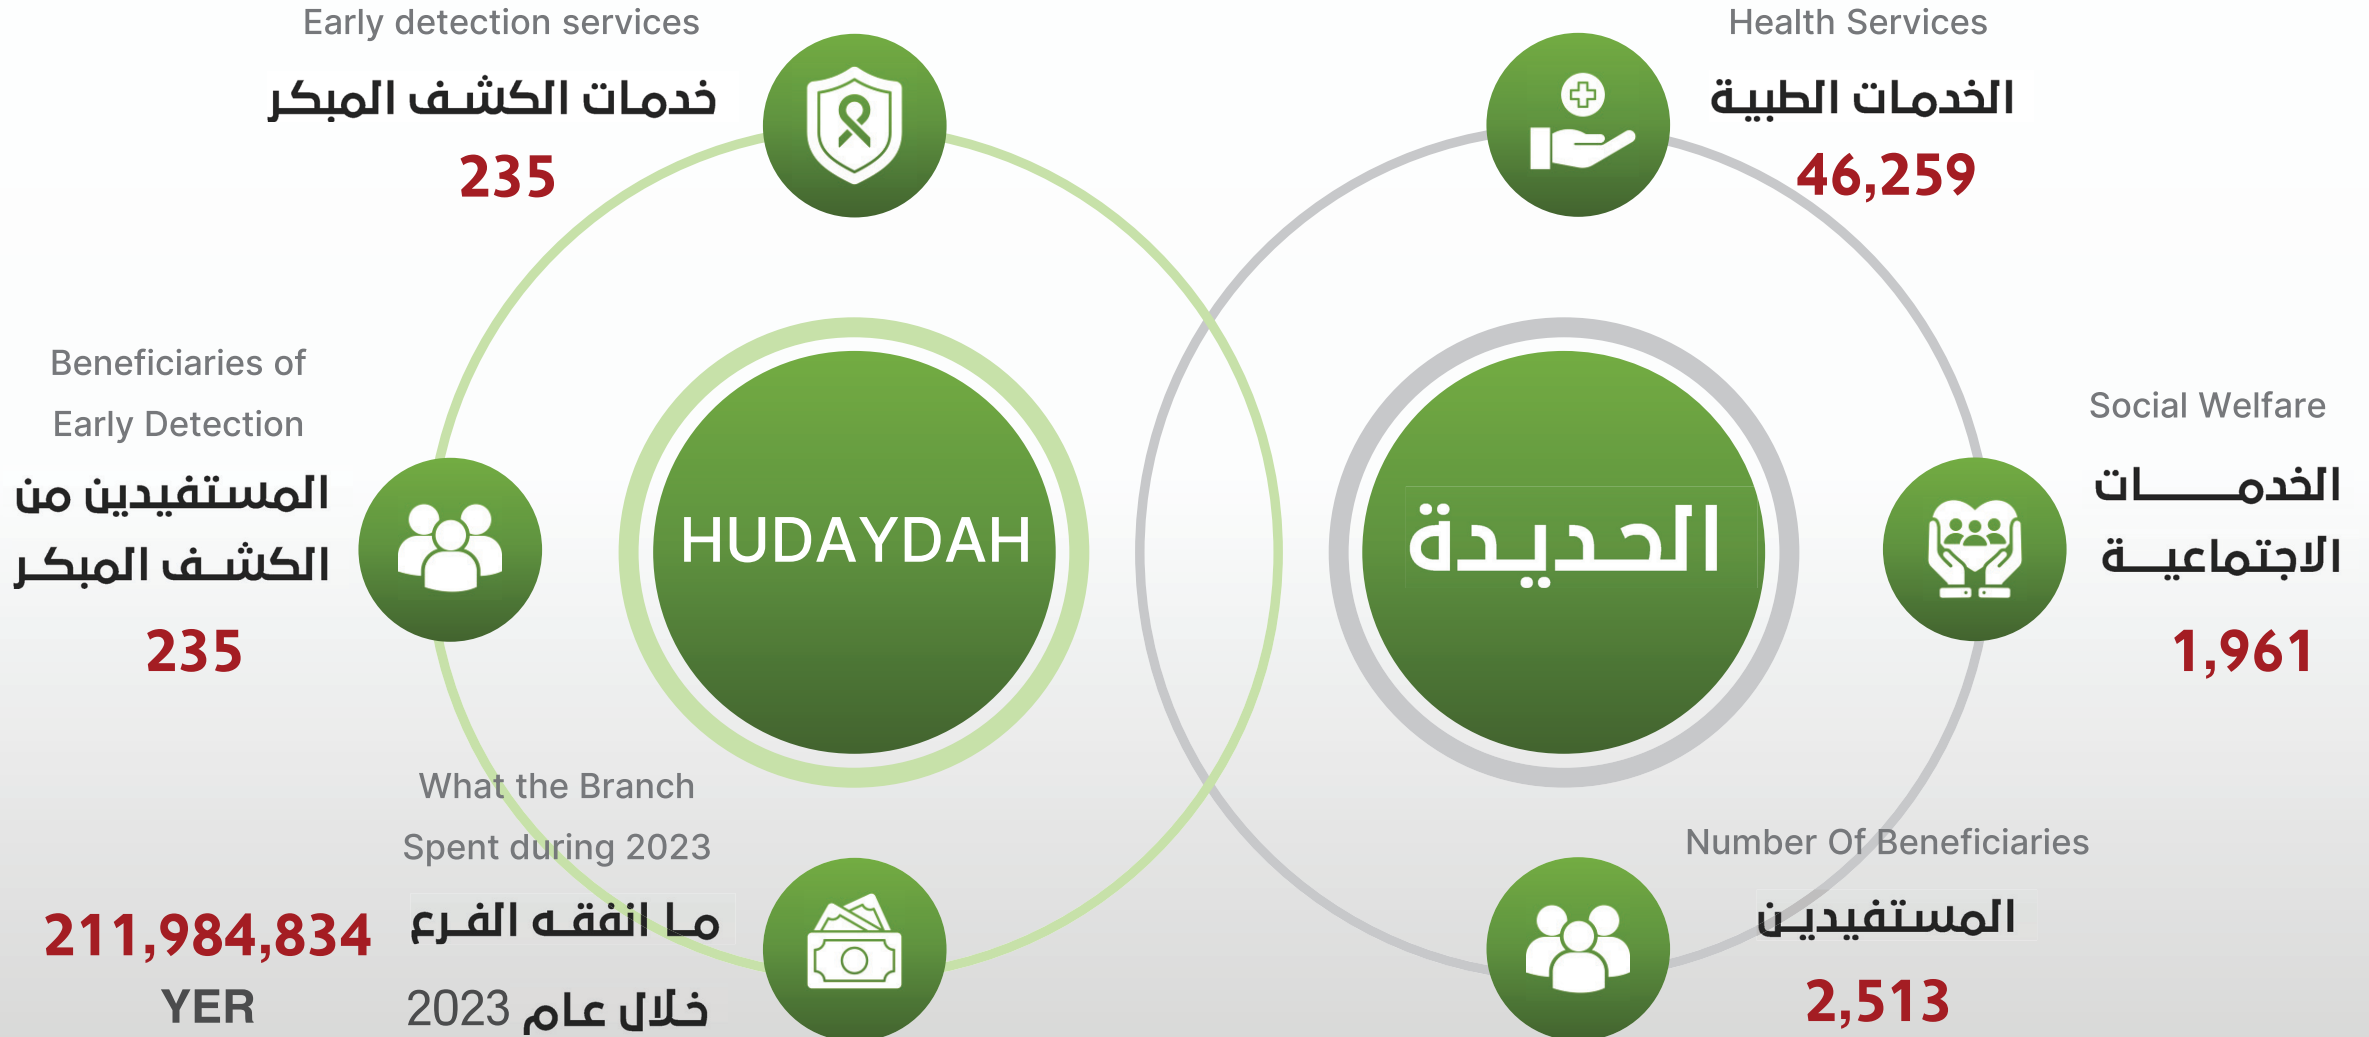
Early detection services
خدمات الكشف المبكر
235

Health Services
الخدمات الطبية
46,259

HUDAYDAH

الحديدة

Beneficiaries of Early Detection
المستفيدين من الكشف المبكر
235

Social Welfare
الخدمات الاجتماعية
1,961

What the Branch Spent during 2023
ما انفقه الفرع خلال عام 2023
211,984,834 YER

Number Of Beneficiaries
المستفيدين
2,513